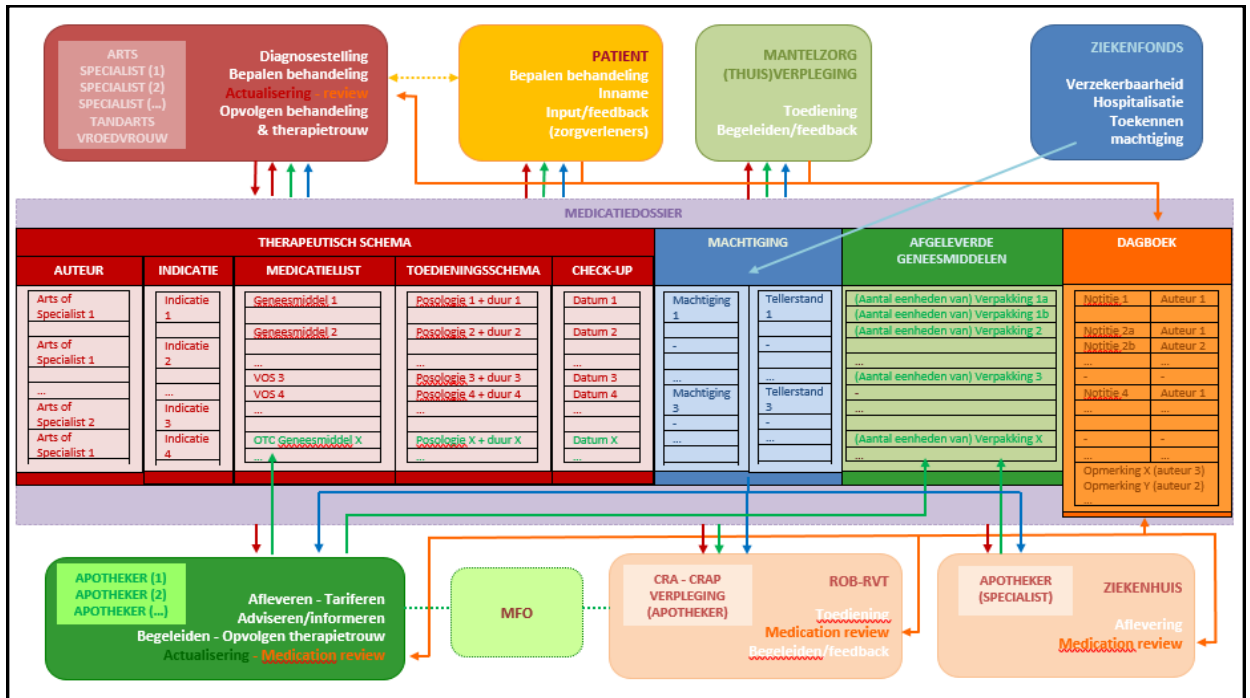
ARTS
SPECIALIST (1)
SPECIALIST (2)
SPECIALIST (...)
TANDARTS
VROEDVROUW

Diagnosestelling
Bepalen behandeling
Actualisering - review
Opvolgen behandeling
& therapietrouw

PATIENT
Bepalen behandeling
Inname
Input/feedback
(zorgverleners)

MANTELZORG
(THUIS)VERPLEGING

Toediening
Begeleiden/feedback

ZIEKENFONDS

Verzekerbaarheid
Hospitalisatie
Toekennen machtiging

MEDICATIEDOSSIER

THERAPEUTISCH SCHEMA

| AUTEUR | INDICATIE | MEDICATIELIJST | TOEDIENINGSSCHEMA | CHECK-UP |
|---|---|---|---|---|
| Arts of Specialist 1 | Indicatie 1 | Geneesmiddel 1 | Posologie 1 + duur 1 | Datum 1 |
| Arts of Specialist 1 | Indicatie 2 | Geneesmiddel 2 | Posologie 2 + duur 2 | Datum 2 |
| ... | ... | ... | ... | |
| Arts of Specialist 2 | Indicatie 3 | VOS 3 | Posologie 3 + duur 3 | Datum 3 |
| Arts of Specialist 1 | Indicatie 4 | VOS 4 | Posologie 4 + duur 4 | Datum 4 |
| | | ... | ... | |
| | | OTC Geneesmiddel X | Posologie X + duur X | Datum X |
| | | ... | ... | |

MACHTIGING

| Machtiging 1 | Tellerstand 1 |
|---|---|
| - | - |
| ... | ... |
| Machtiging 3 | Tellerstand 3 |
| - | - |
| ... | ... |

AFGELEVERDE GENEESMIDDELEN

(Aantal eenheden van) Verpakking 1a
(Aantal eenheden van) Verpakking 1b
(Aantal eenheden van) Verpakking 2
...
(Aantal eenheden van) Verpakking 3
-
...
(Aantal eenheden van) Verpakking X
...

DAGBOEK

| Notitie 1 | Auteur 1 |
|---|---|
| Notitie 2a | Auteur 1 |
| Notitie 2b | Auteur 2 |
| ... | ... |
| - | - |
| Notitie 4 | Auteur 1 |
| ... | ... |
| - | - |
| ... | ... |

Opmerking X (auteur 3)
Opmerking Y (auteur 2)
...

APOTHEKER (1)
APOTHEKER (2)
APOTHEKER (...)

Afleveren - Tariferen
Adviseren/informeren
Begeleiden - Opvolgen therapietrouw
Actualisering - Medication review

MFO

CRA - CRAP
VERPLEGING
(APOTHEKER)

ROB-RVT

Toediening
Medication review
Begeleiden/feedback

APOTHEKER
(SPECIALIST)

ZIEKENHUIS

Aflevering
Medication review